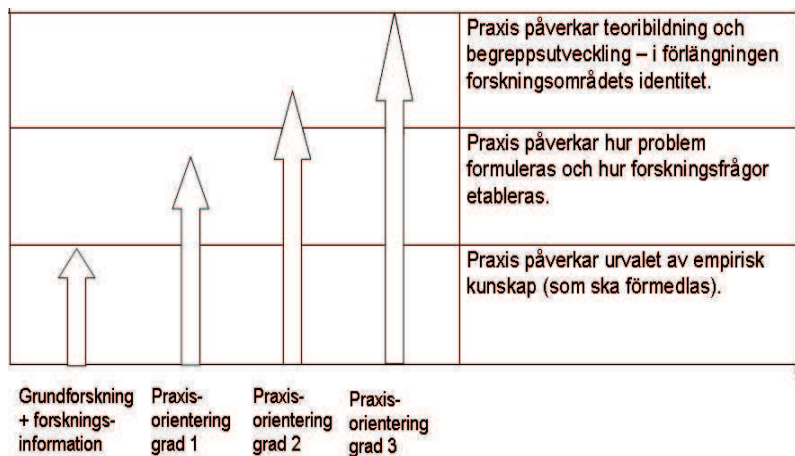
Praxis påverkar teoribildning och begreppsutveckling – i förlängningen forskningsområdets identitet.

Praxis påverkar hur problem formuleras och hur forskningsfrågor etableras.

Praxis påverkar urvalet av empirisk kunskap (som ska förmedlas).

Grundforskning + forskningsinformation

Praxisorientering grad 1

Praxisorientering grad 2

Praxisorientering grad 3